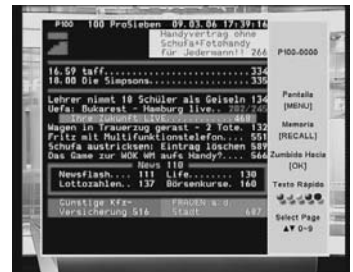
P100 100 ProSieben 09.03.06 17:39:16

Handyvertrag ohne Schufa+Fotohandy für Jedermann!! 266

16.59 taff.......... 334
18.00 Die Simpsons.......... 335

Lehrer nimmt 18 Schüler als Geiseln 134
Uefa: Bukarest - Hamburg live.. 202/245
Ihre Zukunft LIVE.......... 460
Wagen in Trauerzug gerast - 2 Tote. 132
Fritz mit Multifunktionstelefon.... 551
Schufa austricksen: Eintrag löschen 589
Das Game zur WOK WM aufs Handy?..... 566
News 110

| Newsflash.... 111 | Life.......... 130 |
|---|---|
| Lottozahlen.. 137 | Börsenkurse. 160 |

Günstige Kfz-Versicherung 516
FRAUEN a.d. Stadt 687

P100-0000

Pantalla [MENU]

Memoria [RECALL]

Zumbido Hacia [OK]

Texto Rápido

Select Page ▲▼ 0~9